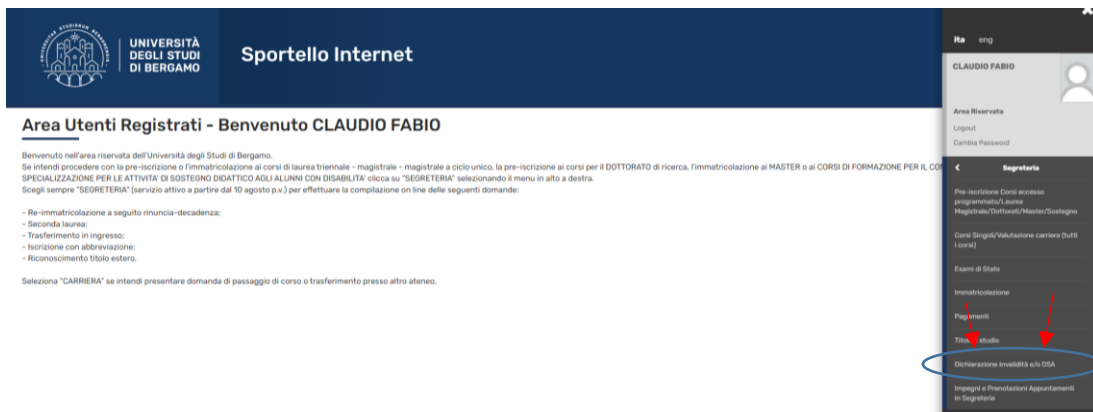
UNIVERSITÀ DEGLI STUDI DI BERGAMO

Sportello Internet

ita eng

CLAUDIO FABIO

Area Riservata

Logout

Cambia Password

Segreteria

Pre-iscrizione Corsi accesso programmato/Laurea Magistrale/Dottorati/Master/Sostegno

Corsi Singoli/Valutazione carriera (tutti i corsi)

Esami di Stato

Immatricolazione

Pag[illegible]menti

Tito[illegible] studio

Dichiarazione Invalidità e/o DSA

Impegni e Prenotazioni Appuntamenti in Segreteria

Area Utenti Registrati - Benvenuto CLAUDIO FABIO

Benvenuto nell'area riservata dell'Università degli Studi di Bergamo.
Se intendi procedere con la pre-iscrizione o l'immatricolazione ai corsi di laurea triennale - magistrale - magistrale a ciclo unico, la pre-iscrizione ai corsi per il DOTTORATO di ricerca, l'immatricolazione ai MASTER o ai CORSI DI FORMAZIONE PER IL CO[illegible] SPECIALIZZAZIONE PER LE ATTIVITA' DI SOSTEGNO DIDATTICO AGLI ALUNNI CON DISABILITA' clicca su "SEGRETERIA" selezionando il menu in alto a destra.
Scegli sempre "SEGRETERIA" (servizio attivo a partire dal 10 agosto p.v.) per effettuare la compilazione on line delle seguenti domande:

- Re-immatricolazione a seguito rinuncia-decadenza;
- Seconda laurea;
- Trasferimento in ingresso;
- Iscrizione con abbreviazione;
- Riconoscimento titolo estero.

Seleziona "CARRIERA" se intendi presentare domanda di passaggio di corso o trasferimento presso altro ateneo.